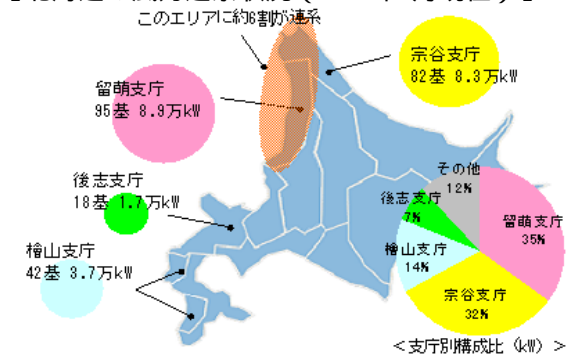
このエリアに約6割が連系

宗谷支庁
82基 8.3万kW

留萌支庁
95基 8.9万kW

後志支庁
18基 1.7万kW

檜山支庁
42基 3.7万kW

その他
12%

後志支庁
7%

留萌支庁
35%

檜山支庁
14%

宗谷支庁
32%

＜支庁別構成比（kW）＞